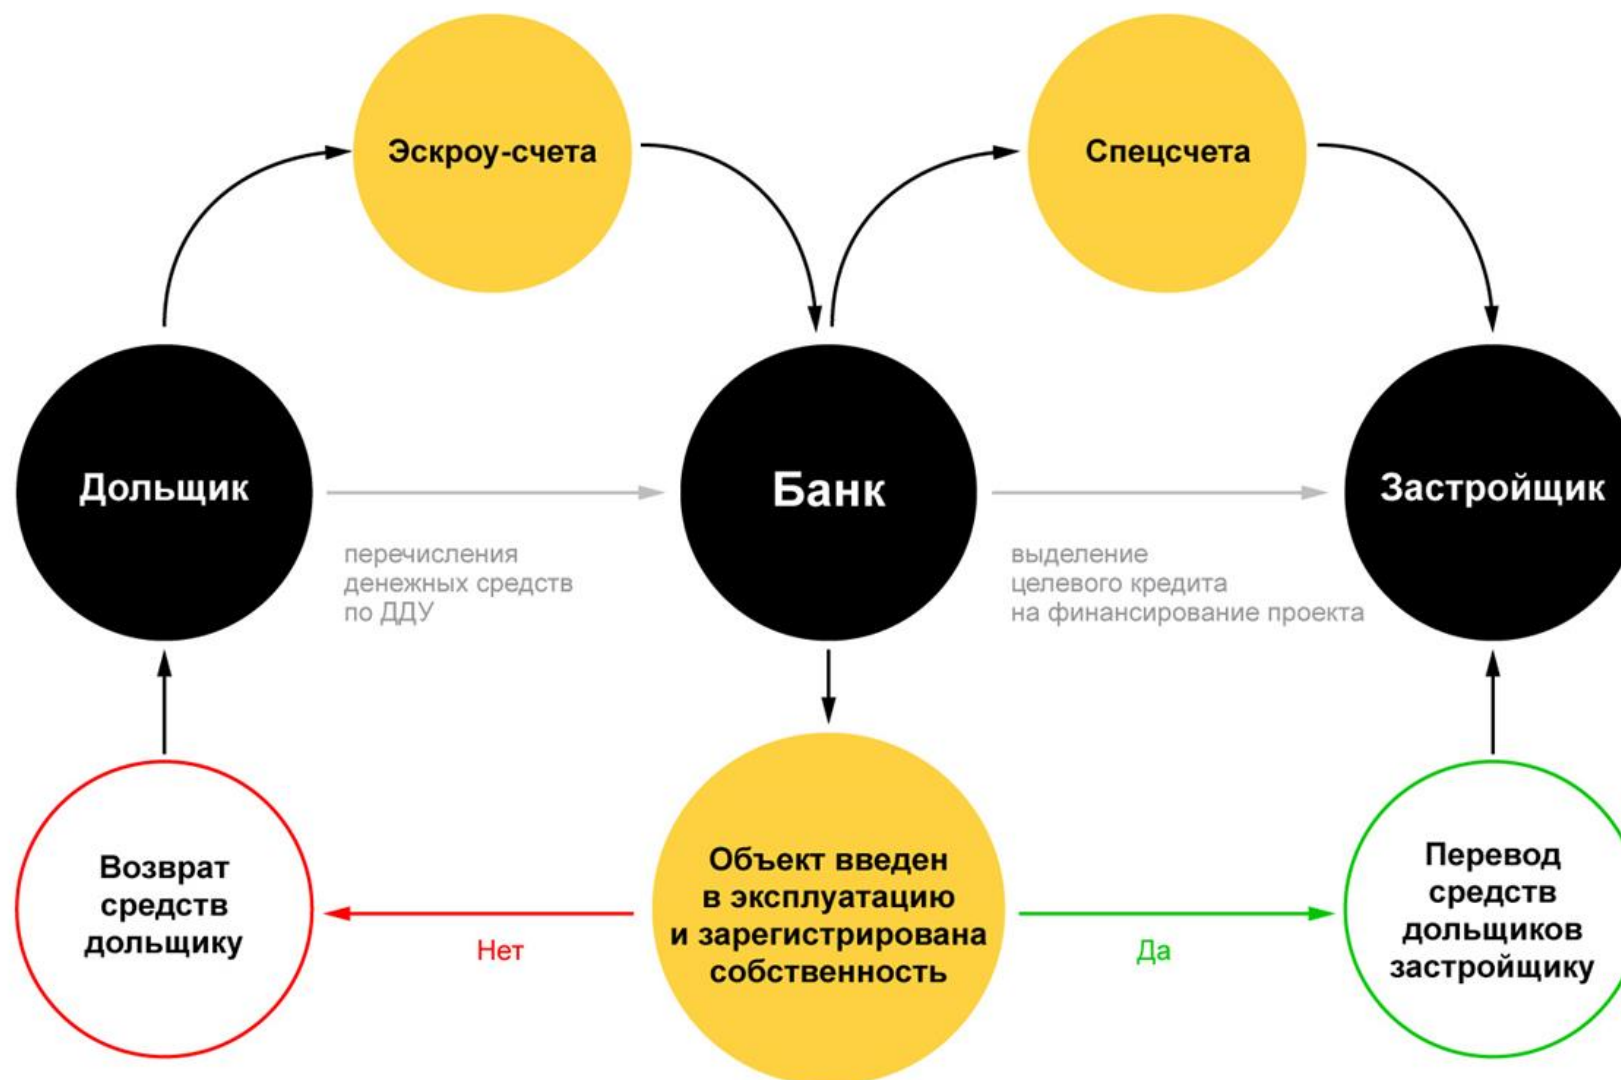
Эскроу-счета

Спецсчета

Дольщик

Банк

Застройщик

перечисления денежных средств по ДДУ

выделение целевого кредита на финансирование проекта

Возврат средств дольщику

Нет

Объект введен в эксплуатацию и зарегистрирована собственность

Да

Перевод средств дольщиков застройщику